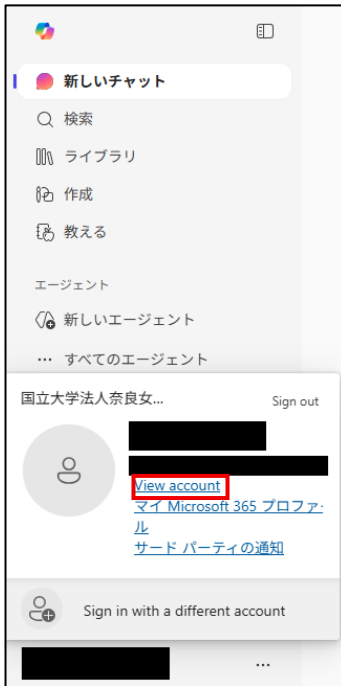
新しいチャット

検索

ライブラリ

作成

教える

エージェント

新しいエージェント

すべてのエージェント

国立大学法人奈良女...

Sign out

View account

マイ Microsoft 365 プロファ・

サード パーティの通知

Sign in with a different account

...